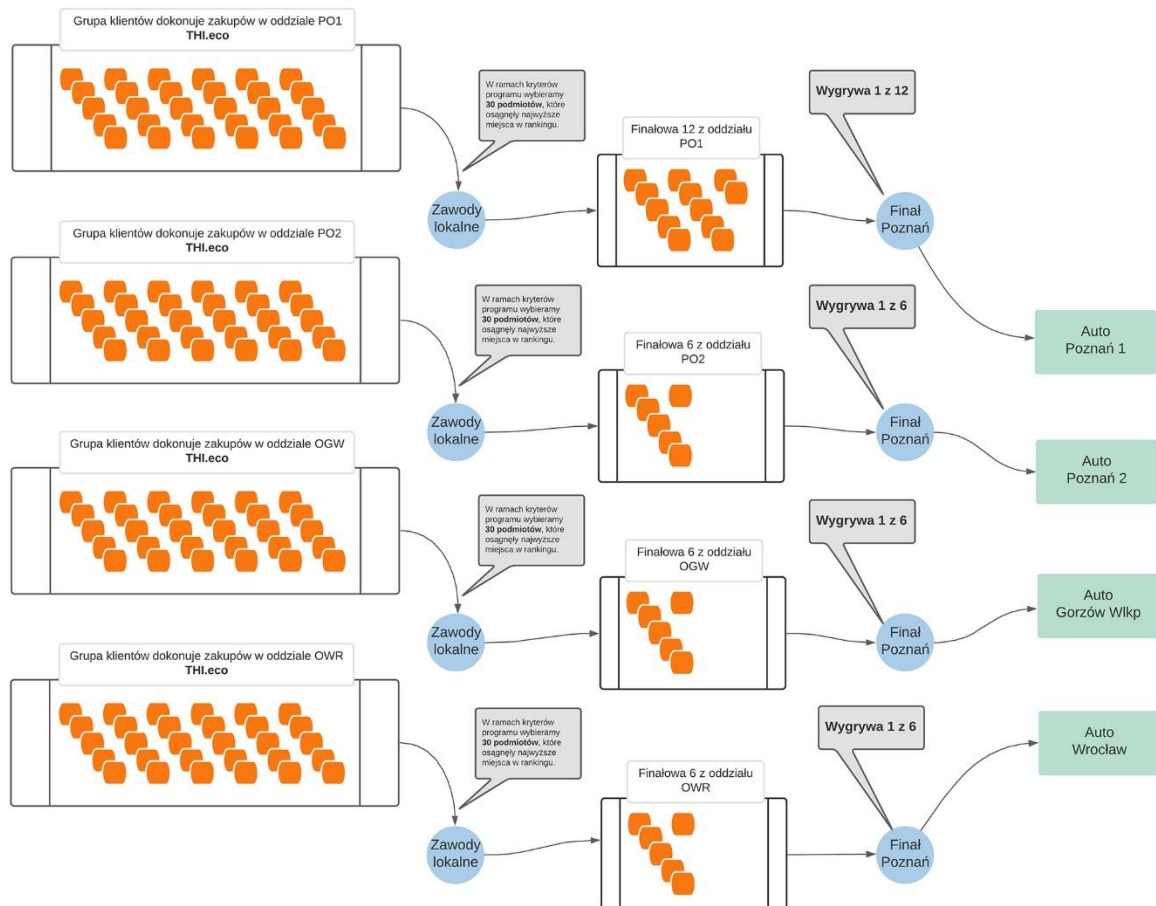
Grupa klientów dokonuje zakupów w oddziale PO1
THI.eco

W ramach kryterów programu wybieramy **30 podmiotów**, które osągnęły najwyższe miejsca w rankingu.

Zawody lokalne

Finałowa 12 z oddziału PO1

Wygrywa 1 z 12

Finał Poznań

Grupa klientów dokonuje zakupów w oddziale PO2
THI.eco

W ramach kryterów programu wybieramy **30 podmiotów**, które osągnęły najwyższe miejsca w rankingu.

Wygrywa 1 z 6

Auto Poznań 1

Finałowa 6 z oddziału PO2

Zawody lokalne

Finał Poznań

Grupa klientów dokonuje zakupów w oddziale OGW
THI.eco

Auto Poznań 2

W ramach kryterów programu wybieramy **30 podmiotów**, które osągnęły najwyższe miejsca w rankingu.

Wygrywa 1 z 6

Finałowa 6 z oddziału OGW

Auto Gorzów Wlkp

Zawody lokalne

Finał Poznań

Grupa klientów dokonuje zakupów w oddziale OWR
THI.eco

W ramach kryterów programu wybieramy **30 podmiotów**, które osągnęły najwyższe miejsca w rankingu.

Wygrywa 1 z 6

Auto Wrocław

Finałowa 6 z oddziału OWR

Zawody lokalne

Finał Poznań